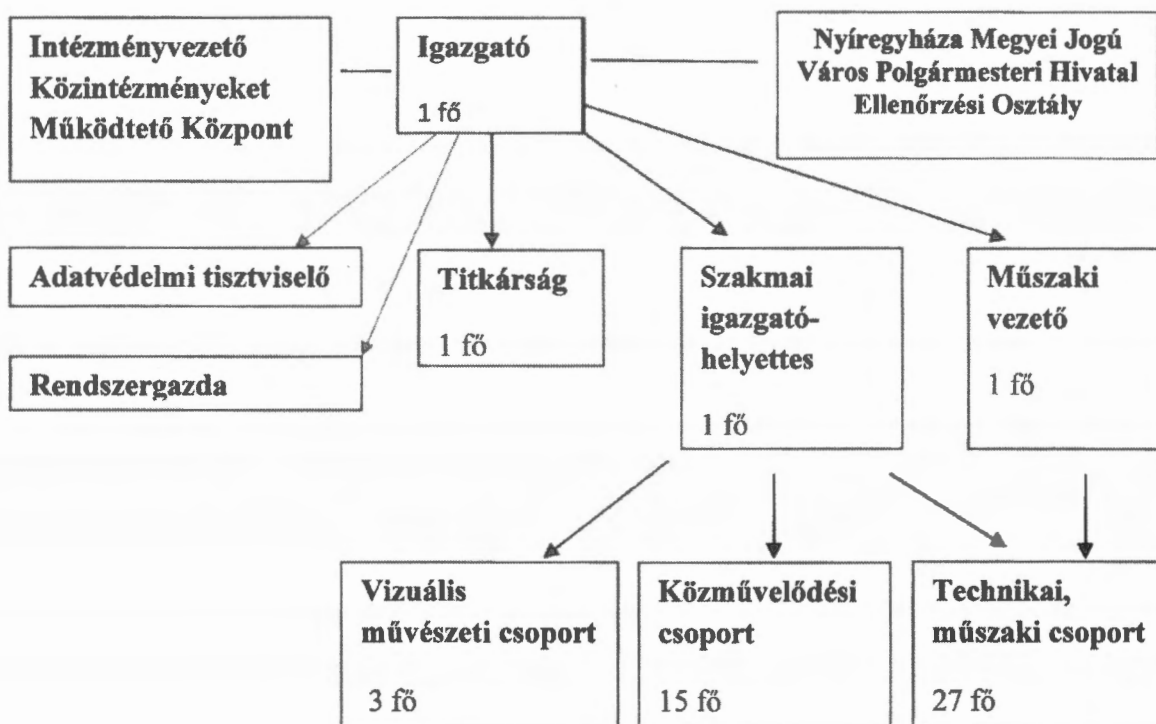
Intézményvezető Közintézményeket Működtető Központ

Igazgató

1 fő

Nyíregyháza Megyei Jogú Város Polgármesteri Hivatal Ellenőrzési Osztály

Adatvédelmi tisztviselő

Rendszergazda

Titkárság

1 fő

Szakmai igazgatóhelyettes

1 fő

Műszaki vezető

1 fő

Vizuális művészeti csoport

3 fő

Közművelődési csoport

15 fő

Technikai, műszaki csoport

27 fő